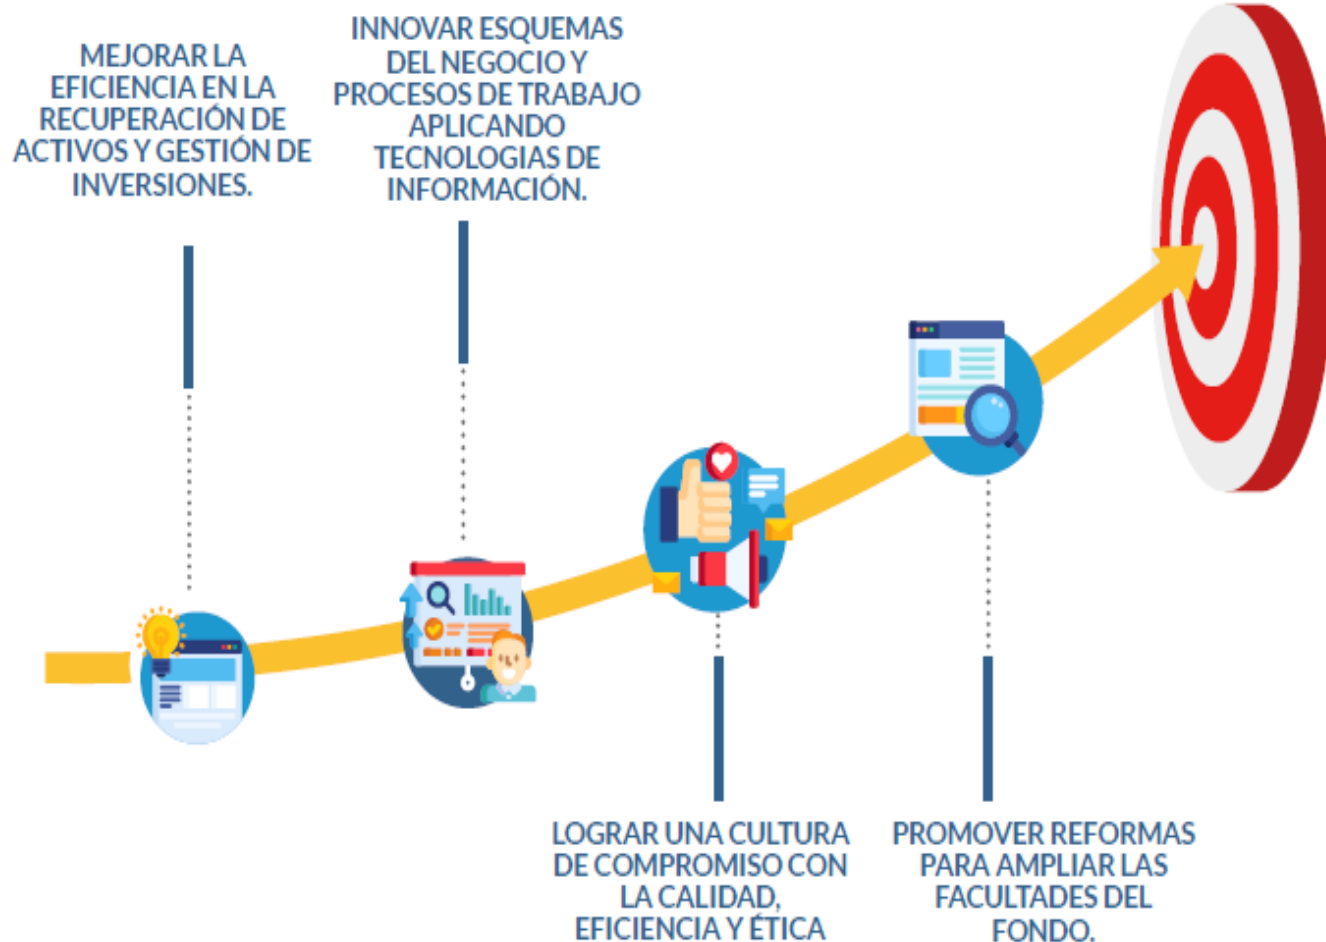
MEJORAR LA EFICIENCIA EN LA RECUPERACIÓN DE ACTIVOS Y GESTIÓN DE INVERSIONES.

INNOVAR ESQUEMAS DEL NEGOCIO Y PROCESOS DE TRABAJO APLICANDO TECNOLOGIAS DE INFORMACIÓN.

LOGRAR UNA CULTURA DE COMPROMISO CON LA CALIDAD, EFICIENCIA Y ÉTICA

PROMOVER REFORMAS PARA AMPLIAR LAS FACULTADES DEL FONDO.